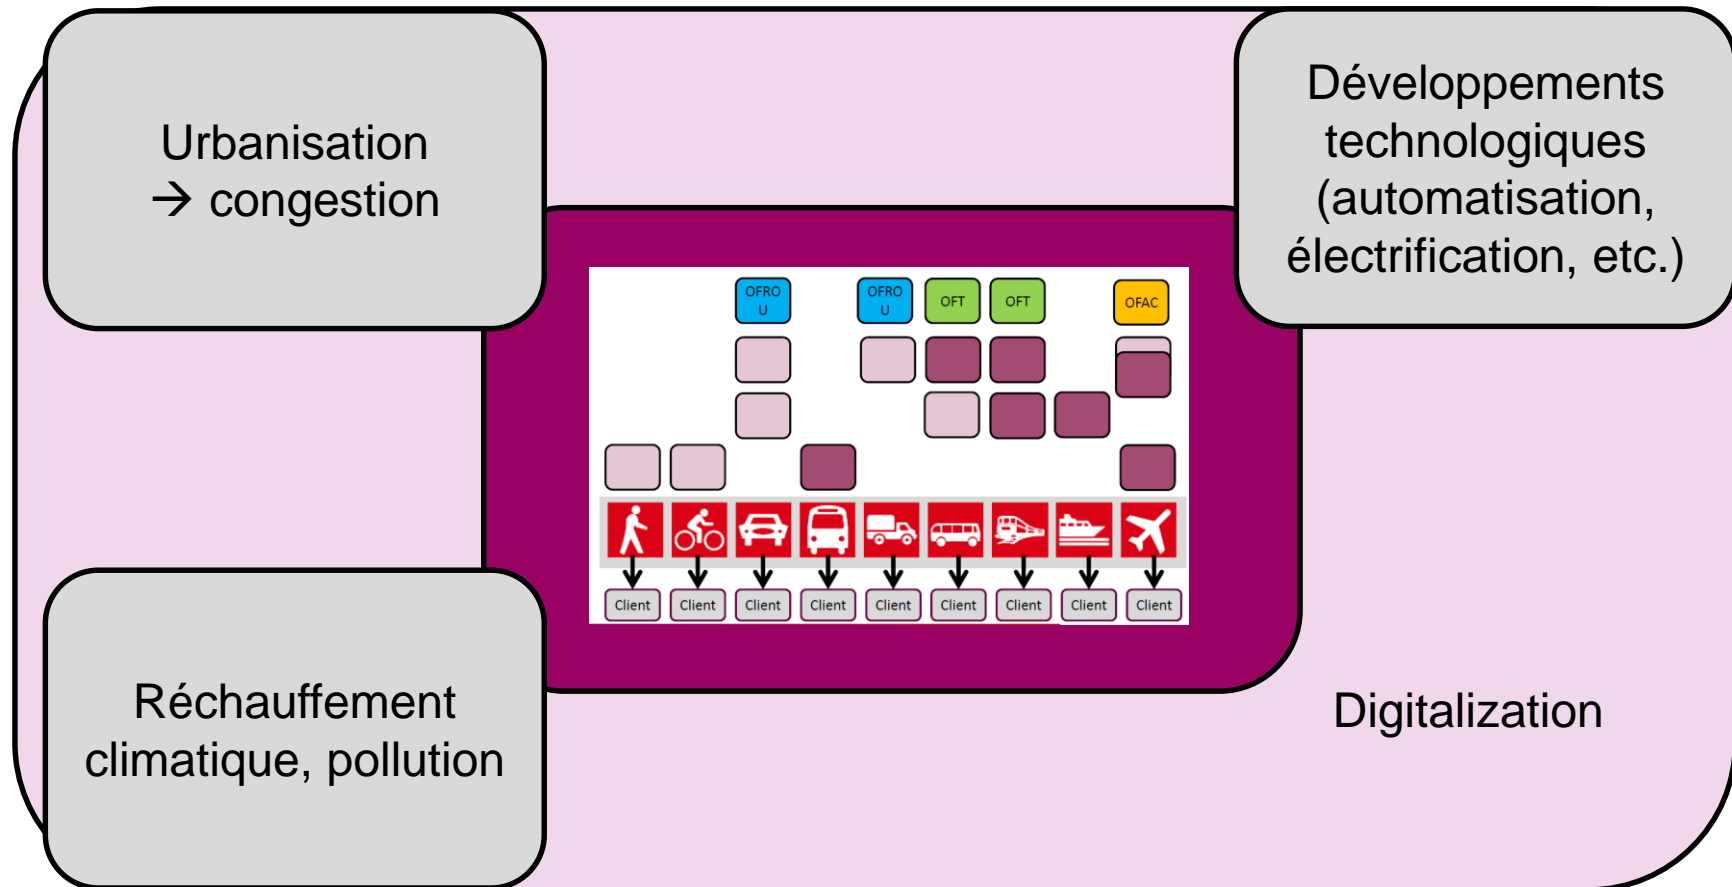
Urbanisation
→ congestion

Développements technologiques (automatisation, électrification, etc.)

OFRO
U

OFRO
U

OFT

OFT

OFAC

Client

Client

Client

Client

Client

Client

Client

Client

Client

Réchauffement climatique, pollution

Digitalization